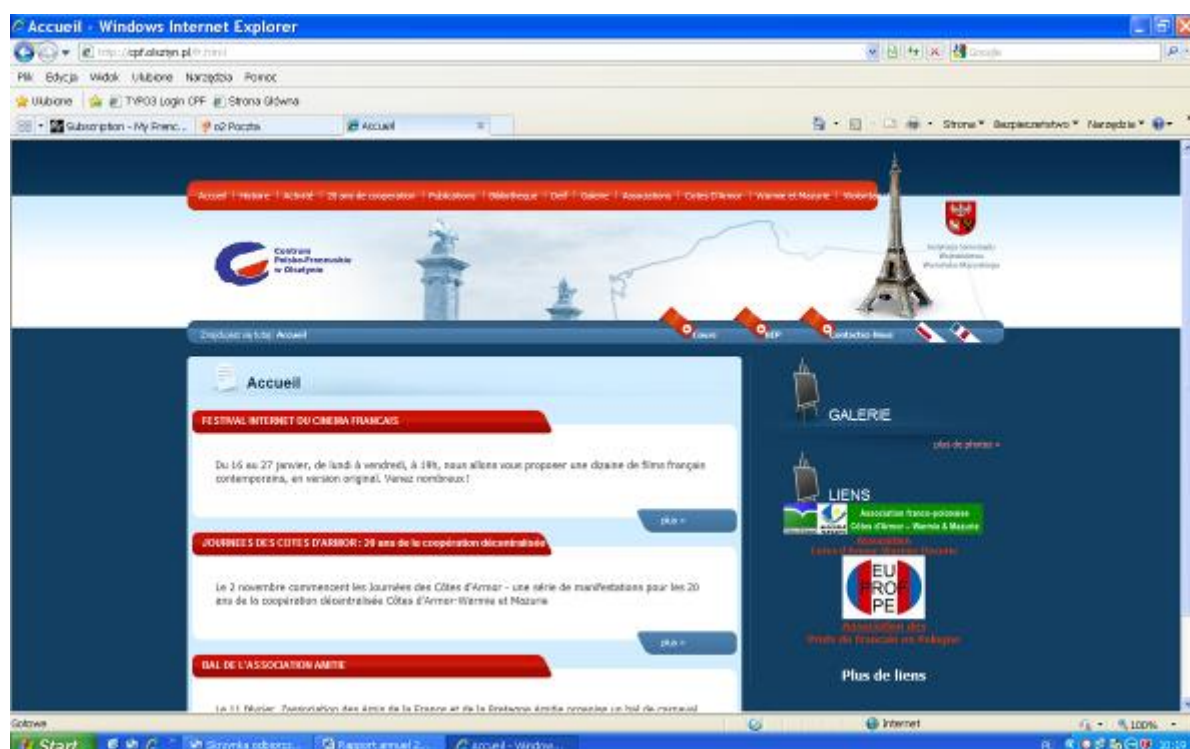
Accueil - Windows Internet Explorer

http://cpf.olsztyn.pl/fr.html

Plik Edycja Widok Ulubione Narzędzia Pomoc

Ulubione TYPO3 Login CPF Strona Główna

Subscription - My Frenc... o2 Poczta Accueil

Strona Bezpieczeństwo Narzędzia

Accueil | Histoire | Activité | 20 ans de coopération | Publications | Médiathèque | Delf | Galerie | Associations | Côtes D'Armor | Warmie et Mazurie | Website

Centrum Polsko-Francuskie w Olsztynie

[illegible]

Znajdujesz się tutaj: Accueil

Cours

DEP

Contactez-Nous

Accueil

FESTIVAL INTERNET DU CINEMA FRANCAIS

Du 16 au 27 janvier, de lundi à vendredi, à 19h, nous allons vous proposer une dizaine de films français contemporains, en version original. Venez nombreux !

plus »

JOURNEES DES COTES D'ARMOR : 20 ans de la coopération décentralisée

Le 2 novembre commencent les Journées des Côtes d'Armor - une série de manifestations pour les 20 ans de la coopération décentralisée Côtes d'Armor-Warmie et Mazurie

plus »

BAL DE L'ASSOCIATION AMITIE

Le 11 février, l'association des Amis de la France et de la Bretagne Amitie organise un bal de carnaval

GALERIE

plus de photos »

LIENS

Association franco-polonaise Côtes d'Armor - Warmie & Mazurie

Association Côtes d'Armor Warmie Mazurie

EU RO PE

Association des Profs de Français en Pologne

Plus de liens

Gotowe

Internet

100%

Start

Strona odbiorcz...

Rapport annuel 2...

Accueil - Windo...